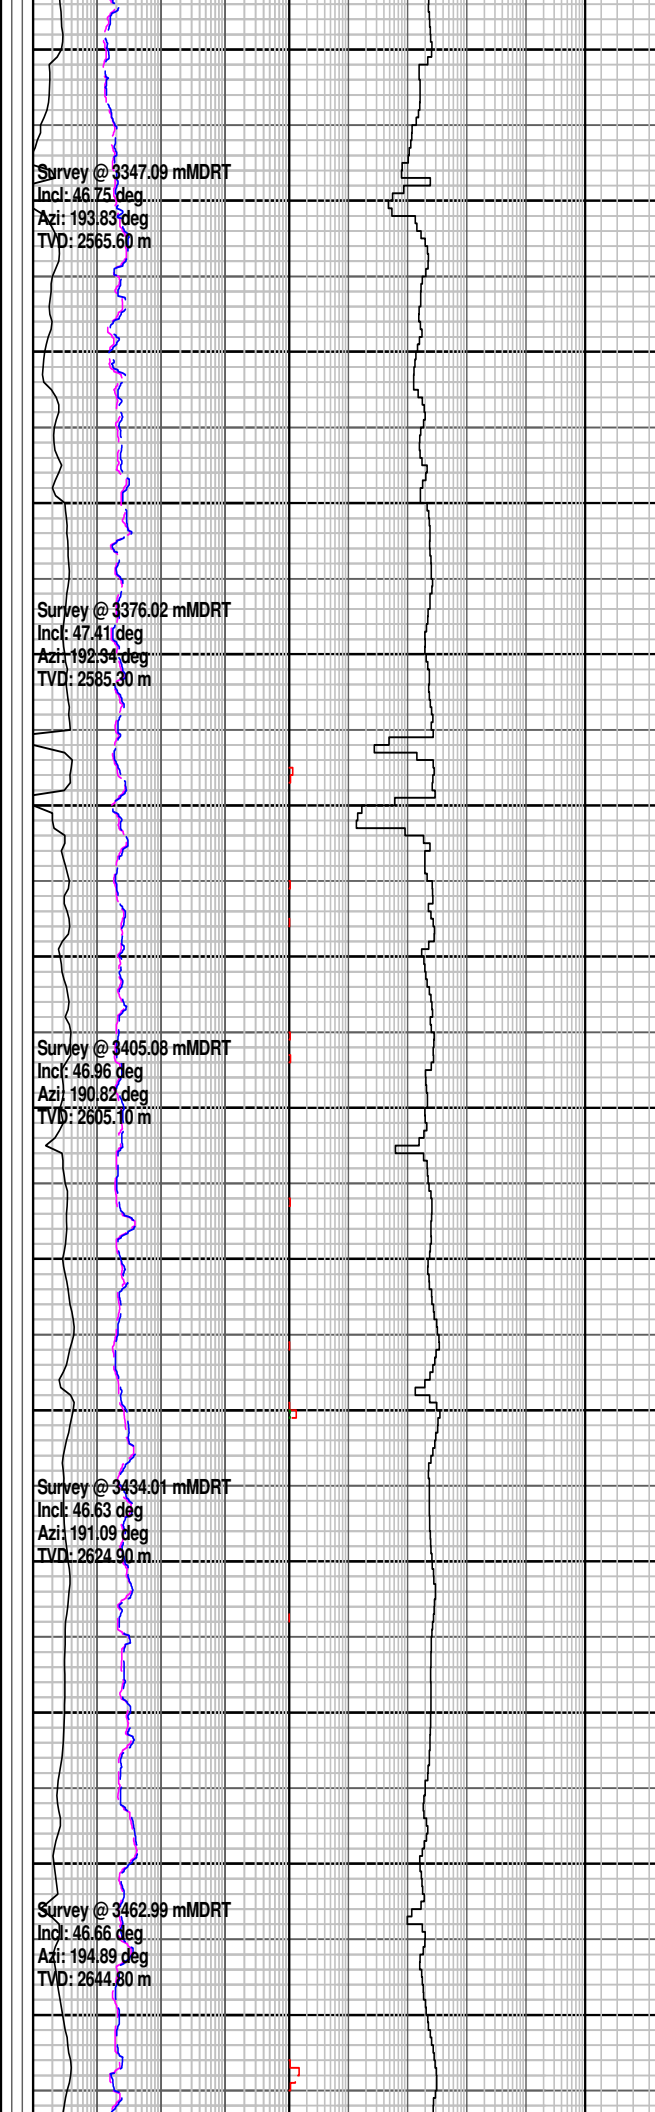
Survey @ 3347.09 mMDRT
Incl: 46.75 deg
Azi: 193.83 deg
TVD: 2565.60 m

Survey @ 3376.02 mMDRT
Incl: 47.41 deg
Azi: 192.34 deg
TVD: 2585.30 m

Survey @ 3405.08 mMDRT
Incl: 46.96 deg
Azi: 190.82 deg
TVD: 2605.10 m

Survey @ 3434.01 mMDRT
Incl: 46.63 deg
Azi: 191.09 deg
TVD: 2624.90 m

Survey @ 3462.99 mMDRT
Incl: 46.66 deg
Azi: 194.89 deg
TVD: 2644.80 m